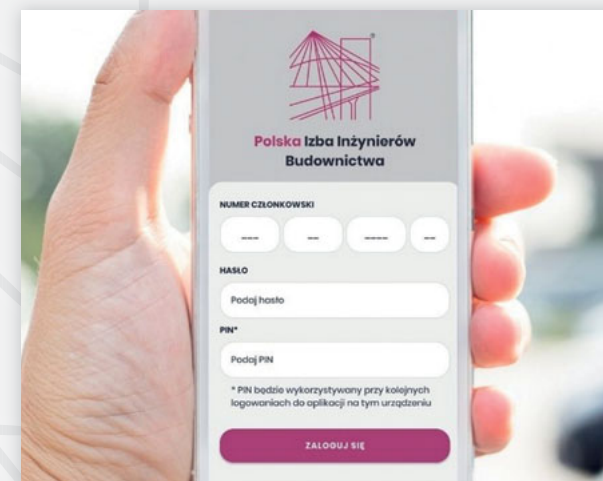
Polska Izba Inżynierów Budownictwa

NUMER CZŁONKOWSKI

___ __ ____ __

HASŁO

Podaj hasło

PIN*

Podaj PIN

* PIN będzie wykorzystywany przy kolejnych logowaniach do aplikacji na tym urządzeniu

ZALOGUJ SIĘ